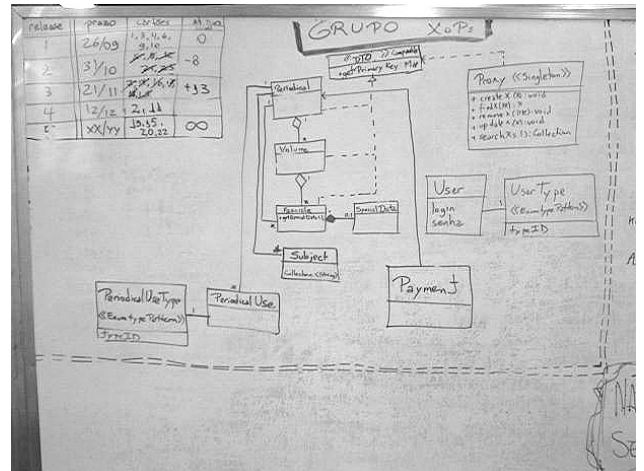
| release | prazo | cartões | ajuste |
|---|---|---|---|
| 1 | 26/09 | 1, 3, 4, 6, 9, 10 | 0 |
| 2 | 31/10 | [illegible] | -8 |
| 3 | 21/11 | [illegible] | +13 |
| 4 | 12/12 | 2, 11 | |
| 5 | XX/YY | 13, 15, 20, 22 | ∞ |

GRUPO XoPs

"DTO" Comparable
+getPrimaryKey: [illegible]

Proxy <<Singleton>>
+ create X (X): void
+ find X (id): X
+ remove X (id): void
+ update X (X): void
+ search X (...): Collection

Periodical

Volume

Fascicle

Special Data

User
login
senha

UserType
<<EnumTypePattern>>
typeID

Subject
Collection <String>

Payment

PeriodicalUseType
<<EnumTypePattern>>
typeID

Periodical Use